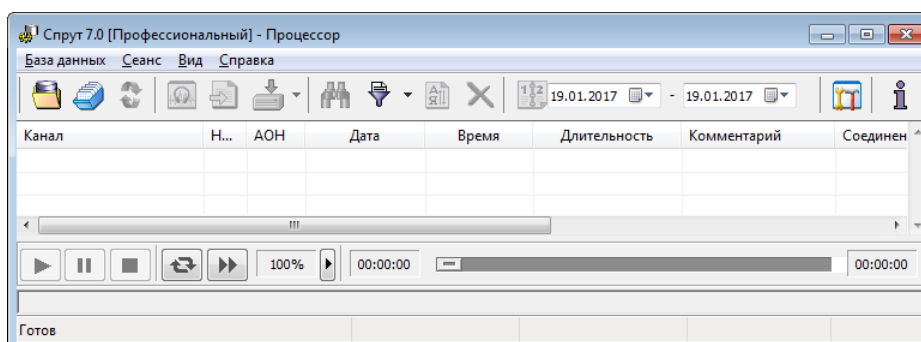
Спрут 7.0 [Профессиональный] - Процессор

База данных Сеанс Вид Справка

19.01.2017 - 19.01.2017

| Канал | Н... | АОН | Дата | Время | Длительность | Комментарий | Соединен |
|---|---|---|---|---|---|---|---|
| | | | | | | | |

100% 00:00:00 00:00:00

Готов